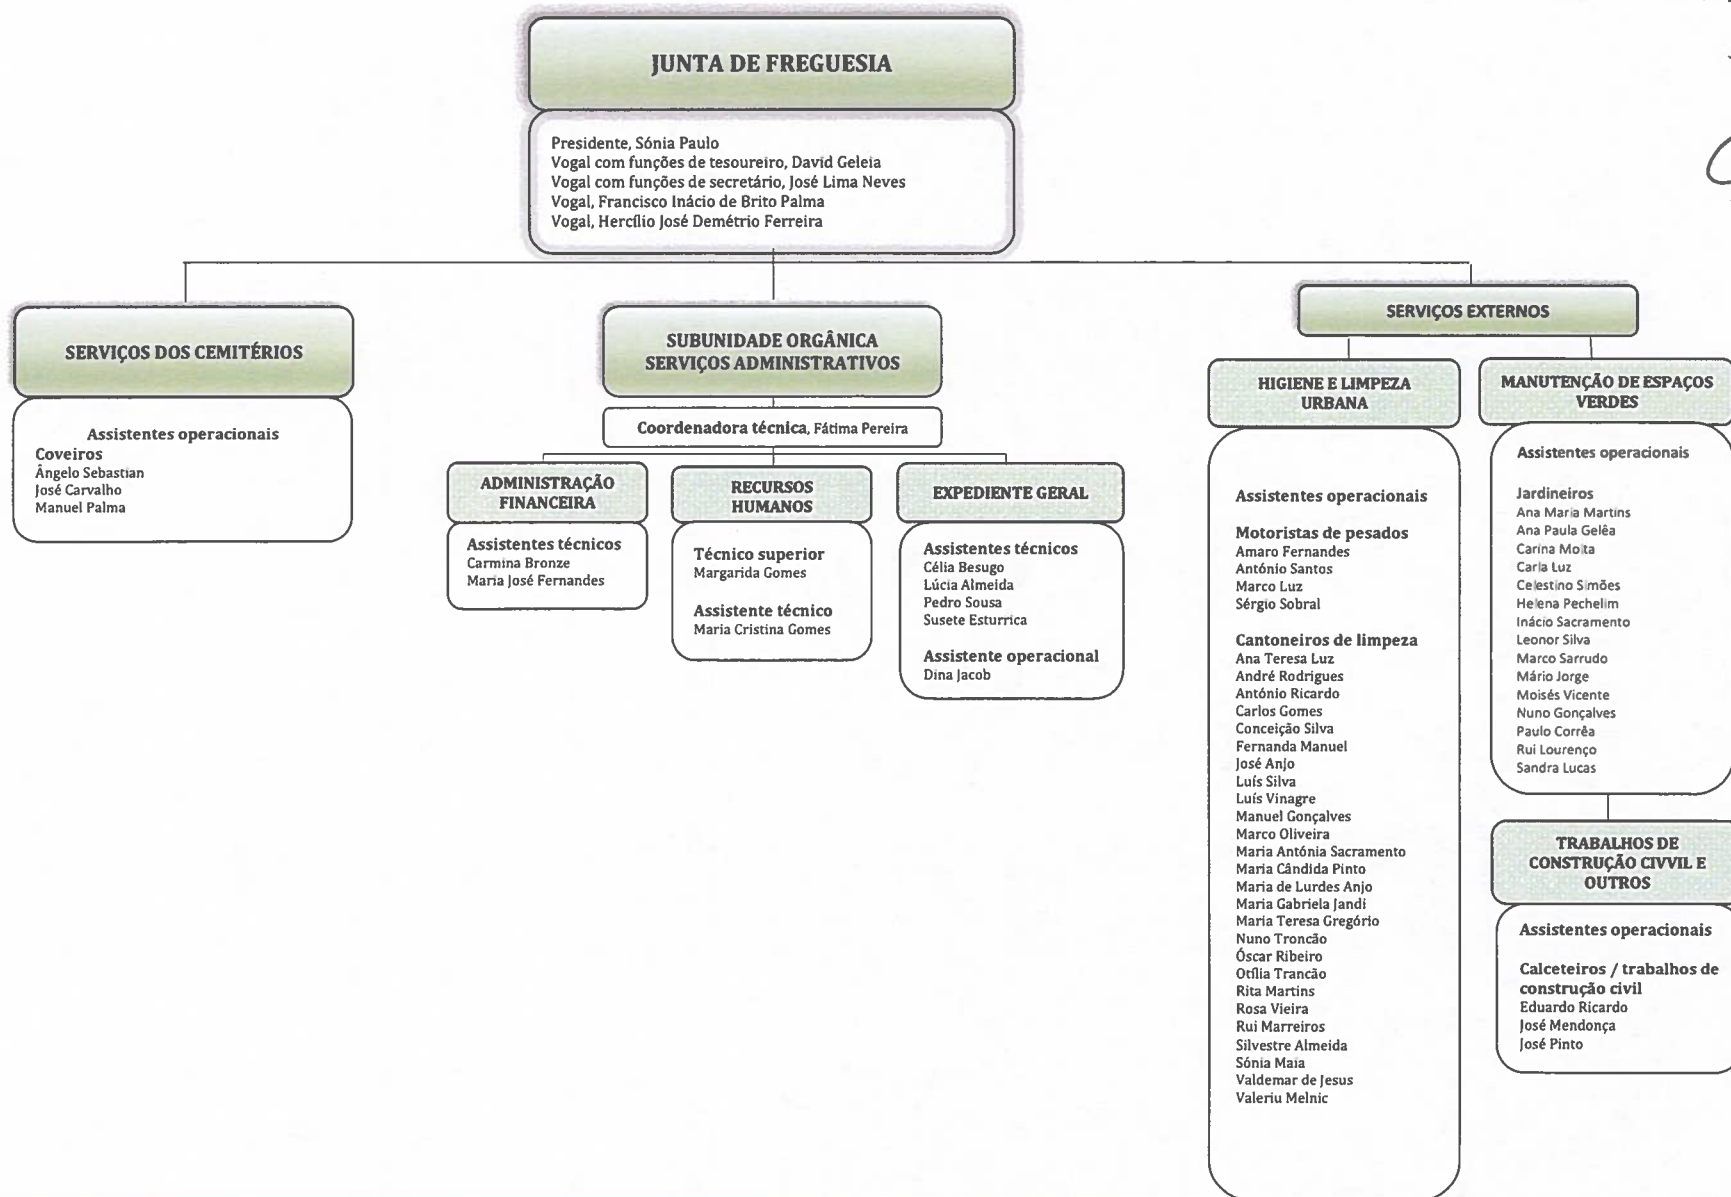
JUNTA DE FREGUESIA

Presidente, Sónia Paulo
Vogal com funções de tesoureiro, David Geleia
Vogal com funções de secretário, José Lima Neves
Vogal, Francisco Inácio de Brito Palma
Vogal, Hercílio José Demétrio Ferreira

SERVIÇOS DOS CEMITÉRIOS

Assistentes operacionais
Coveiros
Ângelo Sebastian
José Carvalho
Manuel Palma

SUBUNIDADE ORGÂNICA SERVIÇOS ADMINISTRATIVOS

Coordenadora técnica, Fátima Pereira

ADMINISTRAÇÃO FINANCEIRA

Assistentes técnicos
Carmina Bronze
Maria José Fernandes

RECURSOS HUMANOS

Técnico superior
Margarida Gomes

Assistente técnico
Maria Cristina Gomes

EXPEDIENTE GERAL

Assistentes técnicos
Célia Besugo
Lúcia Almeida
Pedro Sousa
Susete Esturrica

Assistente operacional
Dina Jacob

SERVIÇOS EXTERNOS

HIGIENE E LIMPEZA URBANA

Assistentes operacionais

Motoristas de pesados
Amaro Fernandes
António Santos
Marco Luz
Sérgio Sobral

Cantoneiros de limpeza
Ana Teresa Luz
André Rodrigues
António Ricardo
Carlos Gomes
Conceição Silva
Fernanda Manuel
José Anjo
Luís Silva
Luís Vinagre
Manuel Gonçalves
Marco Oliveira
Maria Antónia Sacramento
Maria Cândida Pinto
Maria de Lurdes Anjo
Maria Gabriela Jandi
Maria Teresa Gregório
Nuno Troncão
Óscar Ribeiro
Otília Trancão
Rita Martins
Rosa Vieira
Rui Marreiros
Silvestre Almeida
Sónia Maia
Valdemar de Jesus
Valeriu Melnic

MANUTENÇÃO DE ESPAÇOS VERDES

Assistentes operacionais

Jardineiros
Ana Maria Martins
Ana Paula Gelêa
Carina Moita
Carla Luz
Celestino Simões
Helena Pechelim
Inácio Sacramento
Leonor Silva
Marco Sarrudo
Mário Jorge
Moisés Vicente
Nuno Gonçalves
Paulo Corrêa
Rui Lourenço
Sandra Lucas

TRABALHOS DE CONSTRUÇÃO CIVVIL E OUTROS

Assistentes operacionais

Calceteiros / trabalhos de construção civil
Eduardo Ricardo
José Mendonça
José Pinto